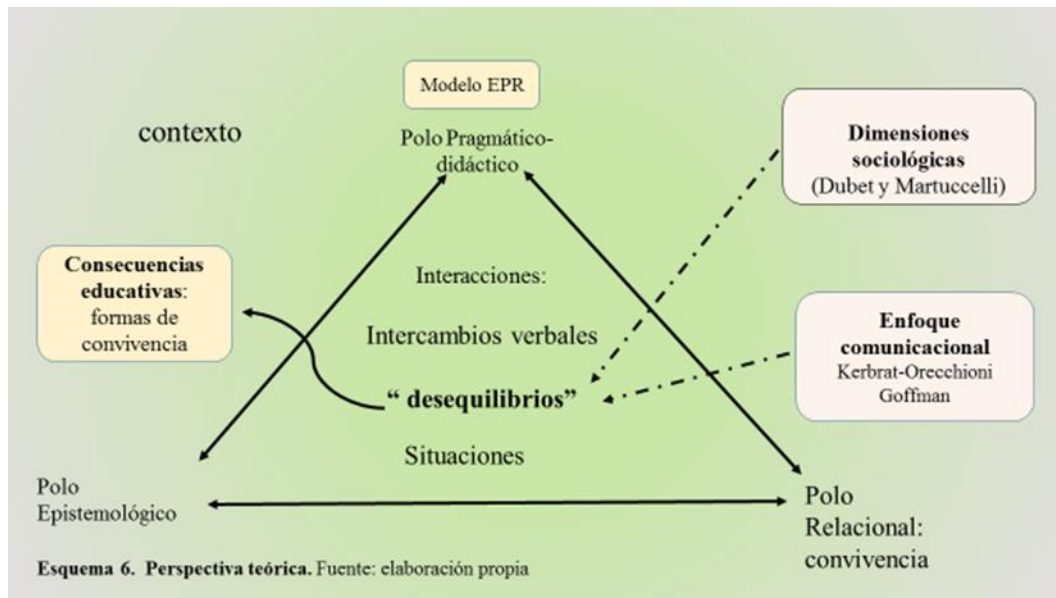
Modelo EPR

contexto

Polo Pragmático-didáctico

**Dimensiones sociológicas**
(Dubet y Martuccelli)

**Consecuencias educativas**: formas de convivencia

Interacciones:

Intercambios verbales

**" desequilibrios"**

Situaciones

**Enfoque comunicacional**
Kerbrat-Orecchioni
Goffman

Polo Epistemológico

Polo Relacional: convivencia

**Esquema 6. Perspectiva teórica.** Fuente: elaboración propia